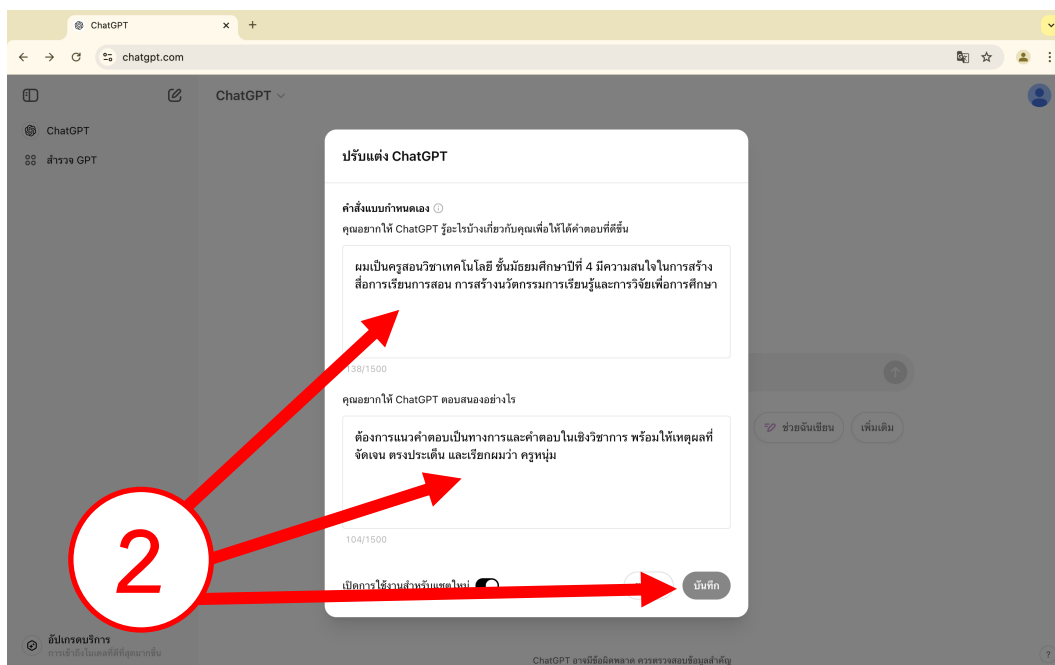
ChatGPT ×  +

chatgpt.com

ChatGPT
สำรวจ GPT

ChatGPT

ปรับแต่ง ChatGPT

คำสั่งแบบกำหนดเอง
คุณอยากให้ ChatGPT รู้อะไรบ้างเกี่ยวกับคุณเพื่อให้ได้คำตอบที่ดีขึ้น

ผมเป็นครูสอนวิชาเทคโนโลยี ชั้นมัธยมศึกษาปีที่ 4 มีความสนใจในการสร้างสื่อการเรียนการสอน การสร้างนวัตกรรมการเรียนรู้และการวิจัยเพื่อการศึกษา

138/1500

คุณอยากให้ ChatGPT ตอบสนองอย่างไร

ต้องการแนวคำตอบเป็นทางการและคำตอบในเชิงวิชาการ พร้อมให้เหตุผลที่จัดเจน ตรงประเด็น และเรียกผมว่า ครูหนุ่ม

104/1500

เปิดการใช้งานสำหรับแชทใหม่

บันทึก

ช่วยฉันเขียน
เพิ่มเติม

2

อัปเกรดบริการ
การเข้าถึงโมเดลที่ดีที่สุดมากขึ้น

ChatGPT อาจมีข้อผิดพลาด ควรตรวจสอบข้อมูลสำคัญ

?